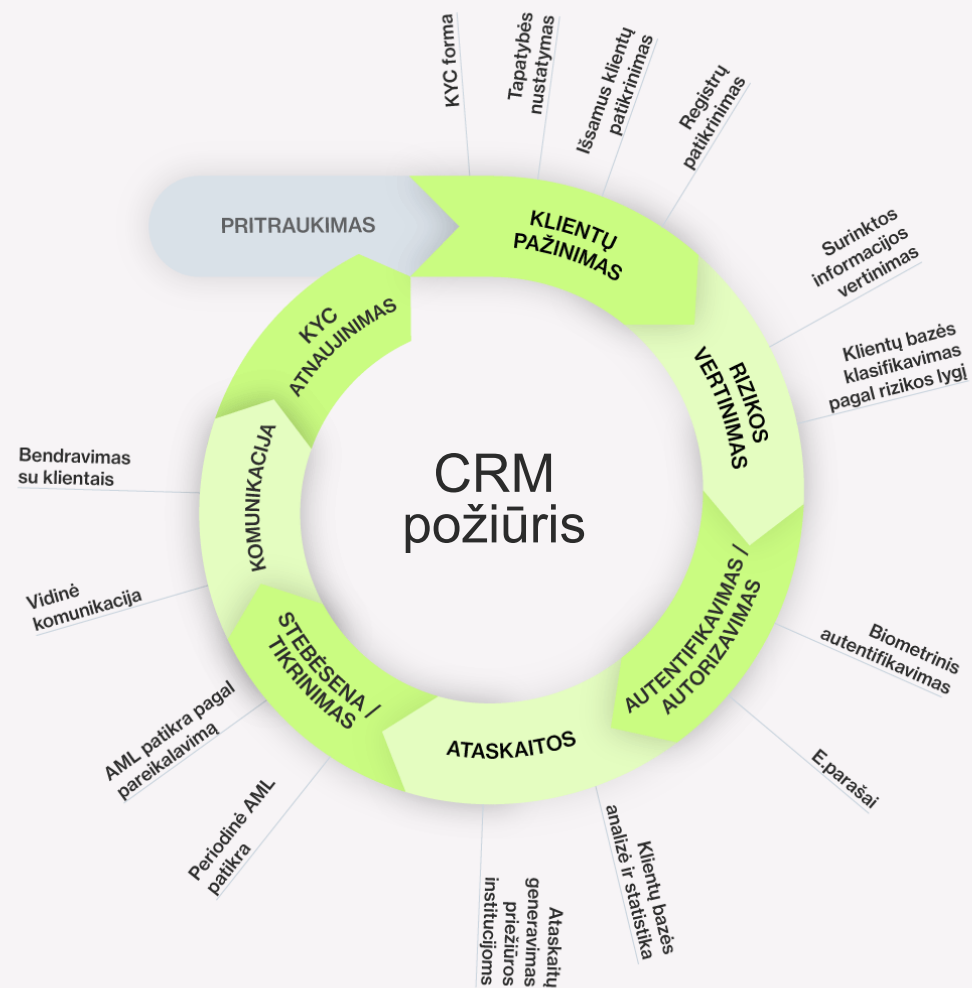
KYC forma

Tapatybės nustatymas

Išsamus klientų patikrinimas

Registrų patikrinimas

PRITRAUKIMAS

KLIENTŲ PAŽINIMAS

Surinktos informacijos vertinimas

Klientų bazės klasifikavimas pagal rizikos lygį

RIZIKOS VERTINIMAS

KYC ATNAUJINIMAS

Bendravimas su klientais

KOMUNIKACIJA

CRM požiūris

Vidinė komunikacija

STEBĖSENA / TIKRINIMAS

AUTENTIFIKAVIMAS / AUTORIZAVIMAS

Biometrinis autentifikavimas

AML patikra pagal pareikalavimą

ATASKAITOS

E.parašai

Periodinė AML patikra

Klientų bazės analizė ir statistika

Ataskaitų generavimas priežiūros institucijoms